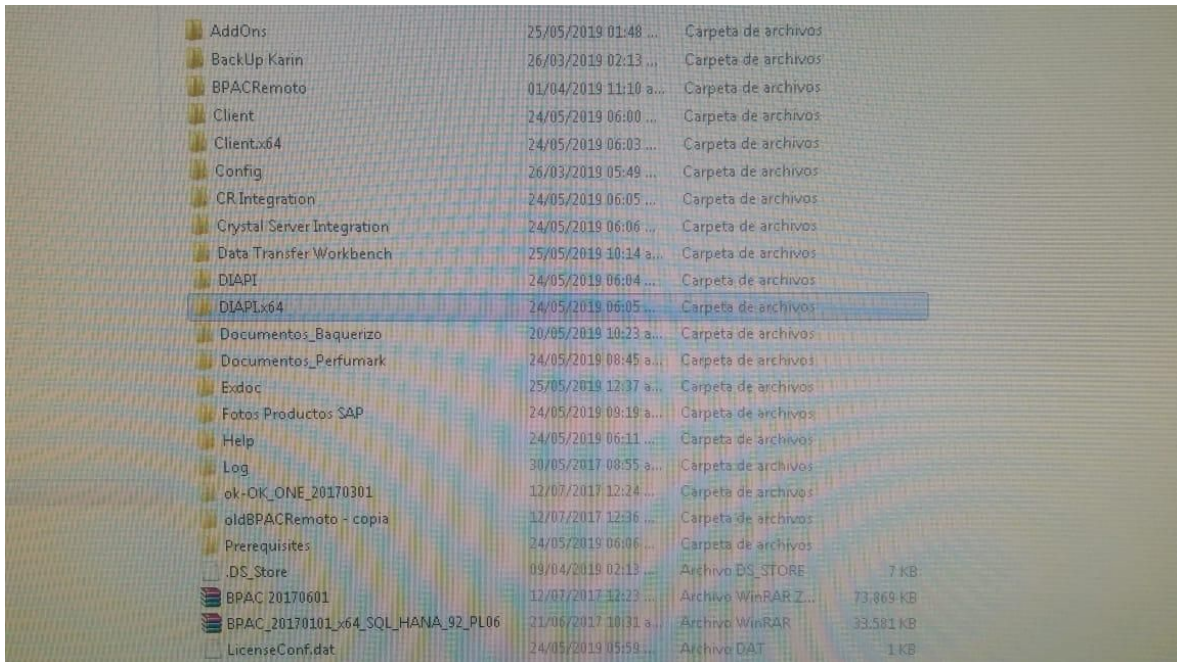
| | | | |
|---|---|---|---|
| AddOns | 25/05/2019 01:48 ... | Carpeta de archivos | |
| BackUp Karin | 26/03/2019 02:13 ... | Carpeta de archivos | |
| BPACRemoto | 01/04/2019 11:10 a... | Carpeta de archivos | |
| Client | 24/05/2019 06:00 ... | Carpeta de archivos | |
| Client.x64 | 24/05/2019 06:03 ... | Carpeta de archivos | |
| Config | 26/03/2019 05:49 ... | Carpeta de archivos | |
| CR Integration | 24/05/2019 06:05 ... | Carpeta de archivos | |
| Crystal Server Integration | 24/05/2019 06:06 ... | Carpeta de archivos | |
| Data Transfer Workbench | 25/05/2019 10:14 a... | Carpeta de archivos | |
| DIAPI | 24/05/2019 06:04 ... | Carpeta de archivos | |
| DIAPI.x64 | 24/05/2019 06:05 ... | Carpeta de archivos | |
| Documentos_Baquerizo | 20/05/2019 10:23 a... | Carpeta de archivos | |
| Documentos_Perfumark | 24/05/2019 08:45 a... | Carpeta de archivos | |
| Exdoc | 25/05/2019 12:37 a... | Carpeta de archivos | |
| Fotos Productos SAP | 24/05/2019 09:19 a... | Carpeta de archivos | |
| Help | 24/05/2019 06:11 ... | Carpeta de archivos | |
| Log | 30/05/2017 08:55 a... | Carpeta de archivos | |
| ok-OK_ONE_20170301 | 12/07/2017 12:24 ... | Carpeta de archivos | |
| oldBPACRemoto - copia | 12/07/2017 12:36 ... | Carpeta de archivos | |
| Prerequisites | 24/05/2019 06:06 ... | Carpeta de archivos | |
| .DS_Store | 09/04/2019 02:13 ... | Archivo DS_STORE | 7 KB |
| BPAC 20170601 | 12/07/2017 12:23 ... | Archivo WinRAR Z... | 73.869 KB |
| BPAC_20170101_x64_SQL_HANA_92_PL06 | 21/06/2017 10:31 a... | Archivo WinRAR | 33.581 KB |
| LicenseConf.dat | 24/05/2019 05:59 ... | Archivo DAT | 1 KB |